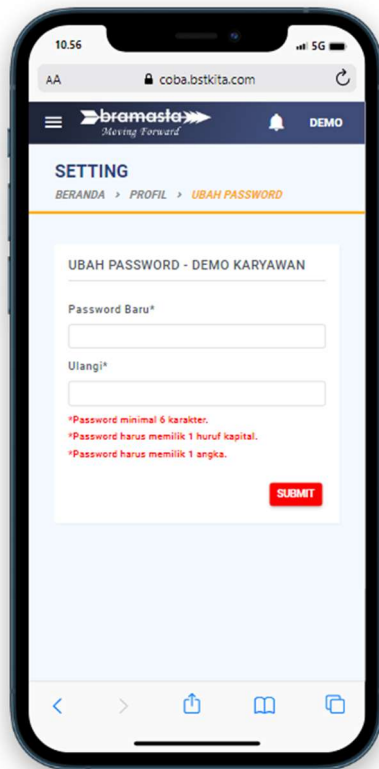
10.56

5G

AA coba.bstkita.com

bramasta
Moving Forward

DEMO

SETTING

BERANDA > PROFIL > UBAH PASSWORD

UBAH PASSWORD - DEMO KARYAWAN

Password Baru*

Ulangi*

*Password minimal 6 karakter.
*Password harus memilik 1 huruf kapital.
*Password harus memilik 1 angka.

SUBMIT